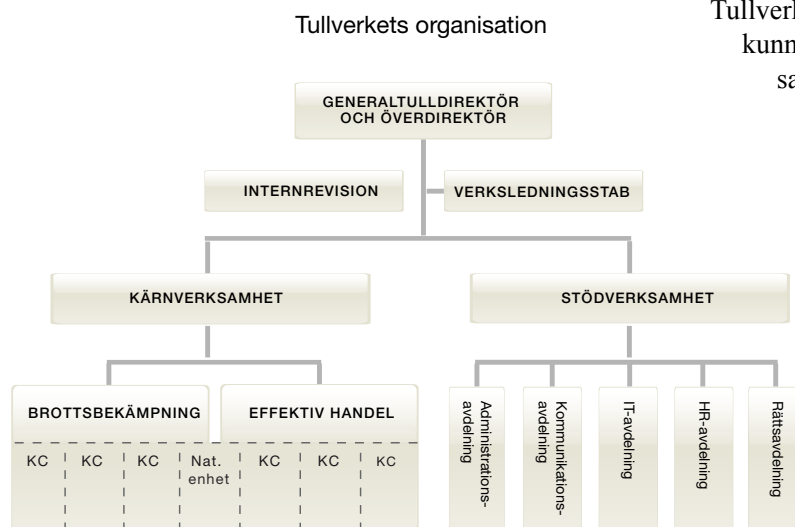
Tullverkets organisation

Tullverk
kunn
sa

GENERALTULLDIREKTÖR OCH ÖVERDIREKTÖR

INTERNREVISION

VERKSLEDNINGSSTAB

KÄRNVERKSAMHET

STÖDVERKSAMHET

BROTTSBEKÄMPNING

EFFEKTIV HANDEL

KC

KC

KC

Nat. enhet

KC

KC

KC

Administrationsavdelning

Kommunikationsavdelning

IT-avdelning

HR-avdelning

Rättsavdelning